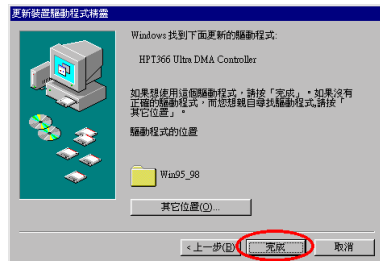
更新裝置驅動程式精靈

Windows 找到了下面更新的驅動程式:

HPT366 Ultra DMA Controller

如果想使用這個驅動程式，請按「完成」。如果沒有正確的驅動程式，而您想親自尋找驅動程式，請按「其它位置」。

驅動程式的位置

Win95_98

其它位置(O)...

< 上一步(B)

完成

取消